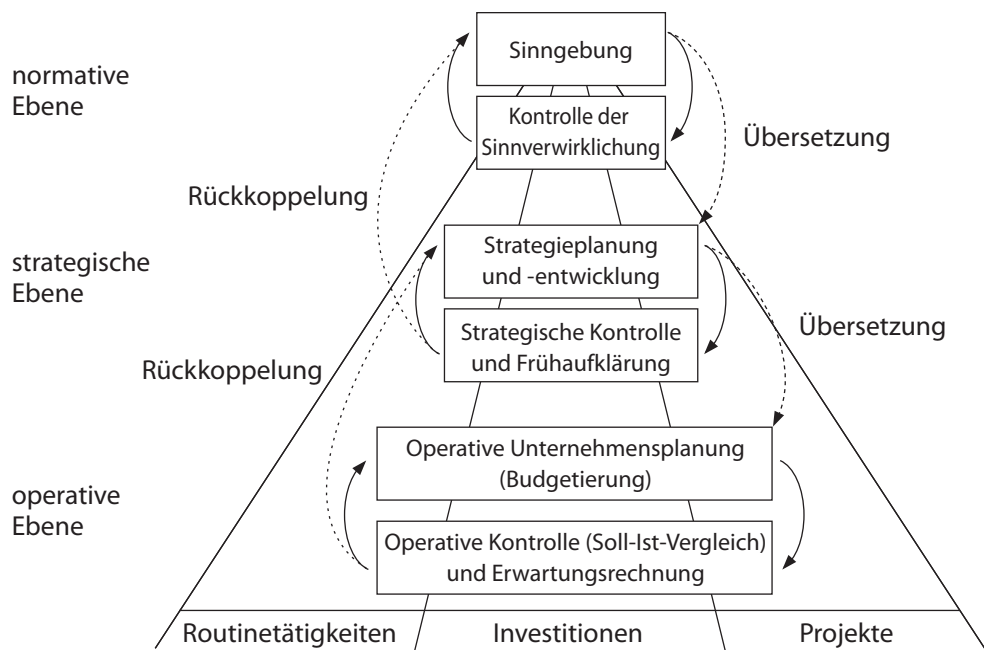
normative Ebene

Sinngebung

Kontrolle der Sinnverwirklichung

Übersetzung

Rückkoppelung

strategische Ebene

Strategieplanung und -entwicklung

Strategische Kontrolle und Frühaufklärung

Übersetzung

Rückkoppelung

operative Ebene

Operative Unternehmensplanung (Budgetierung)

Operative Kontrolle (Soll-Ist-Vergleich) und Erwartungsrechnung

Routinetätigkeiten

Investitionen

Projekte